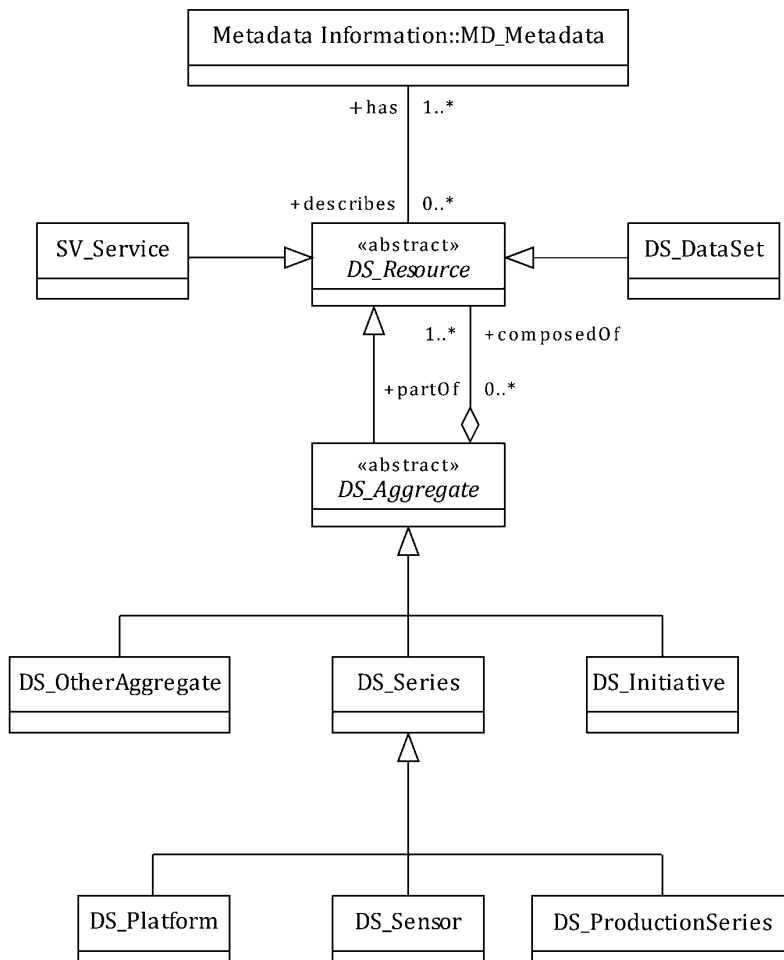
Metadata Information::MD_Metadata

+has 1..*

+describes 0..*

SV_Service

«abstract»
*DS_Resource*

DS_DataSet

1..* +composedOf

+partOf 0..*

«abstract»
*DS_Aggregate*

DS_OtherAggregate

DS_Series

DS_Initiative

DS_Platform

DS_Sensor

DS_ProductionSeries